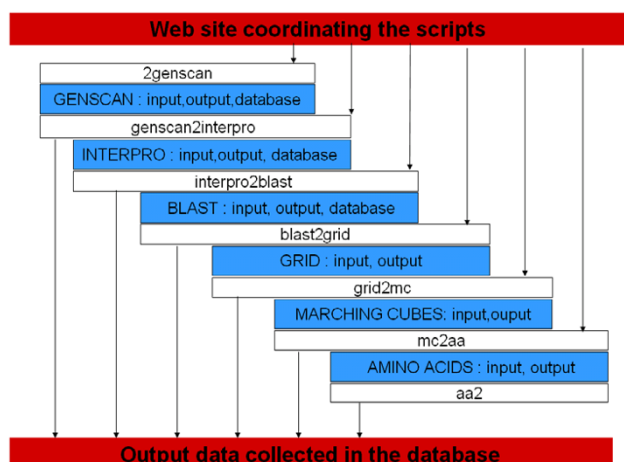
Web site coordinating the scripts

2genscan

GENSCAN : input,output,database

genscan2interpro

INTERPRO : input,output, database

interpro2blast

BLAST : input, output, database

blast2grid

GRID : input, output

grid2mc

MARCHING CUBES: input,ouput

mc2aa

AMINO ACIDS : input, output

aa2

Output data collected in the database